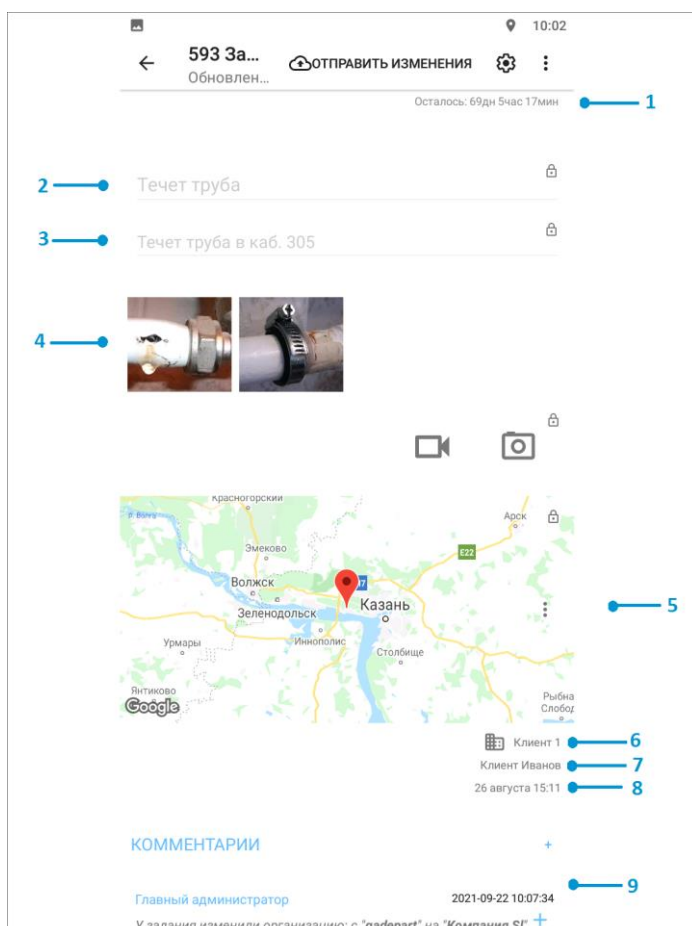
10:02

593 За...
Обновлен...

ОТПРАВИТЬ ИЗМЕНЕНИЯ

Осталось: 69дн 5час 17мин

1

2 Течет труба

3 Течет труба в каб. 305

4

Красногорский
Арск
Эмеково
E22
Волжск
Казань
Зеленодольск
Урмары
Иннополис
Столбище
Янтиково
Google
Рыбна Слобод

5

Клиент 1 6
Клиент Иванов 7
26 августа 15:11 8

КОММЕНТАРИИ +

Главный администратор 2021-09-22 10:07:34 9

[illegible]